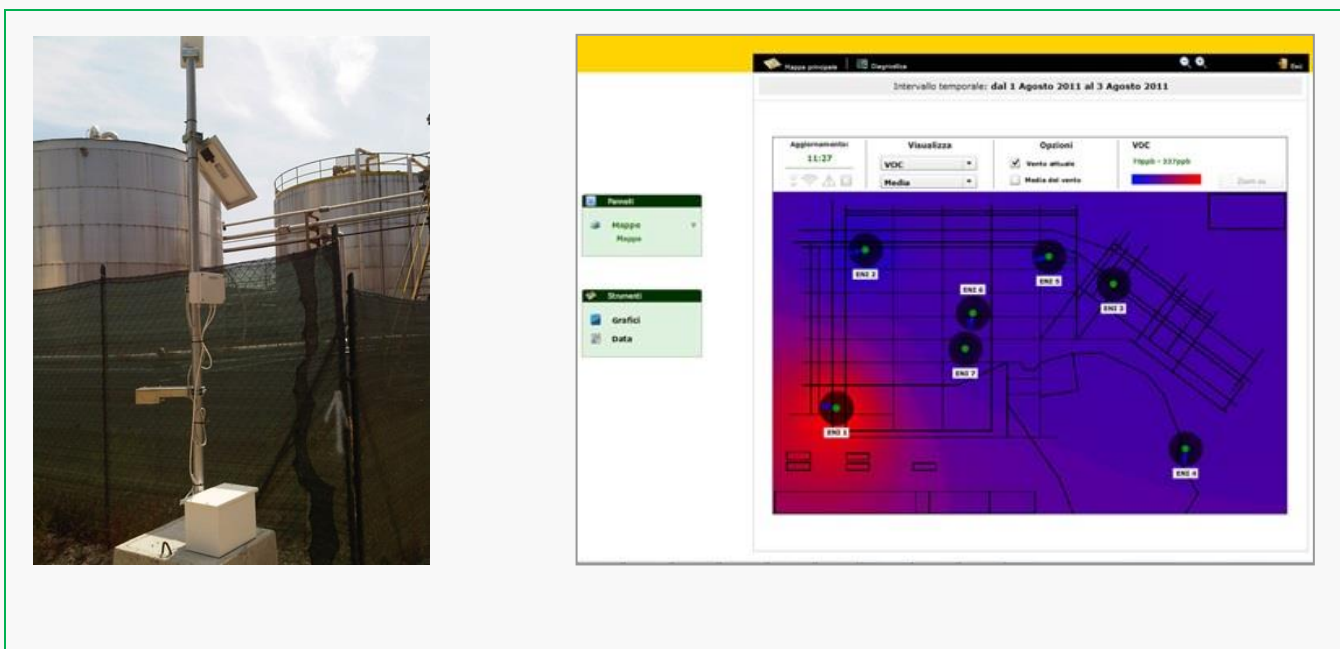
Mappa principale | Diagnostica

Esci

Intervallo temporale: dal 1 Agosto 2011 al 3 Agosto 2011

Aggiornamento:
11:27

Visualizza
VOC
Media

Opzioni
Vento attuale
Media del vento

VOC
79ppb - 337ppb

Zoom su

Pannelli
Mappe
Mappe

Strumenti
Grafici
Data

ENI 2
ENI 6
ENI 5
ENI 3
ENI 7
ENI 1
ENI 4